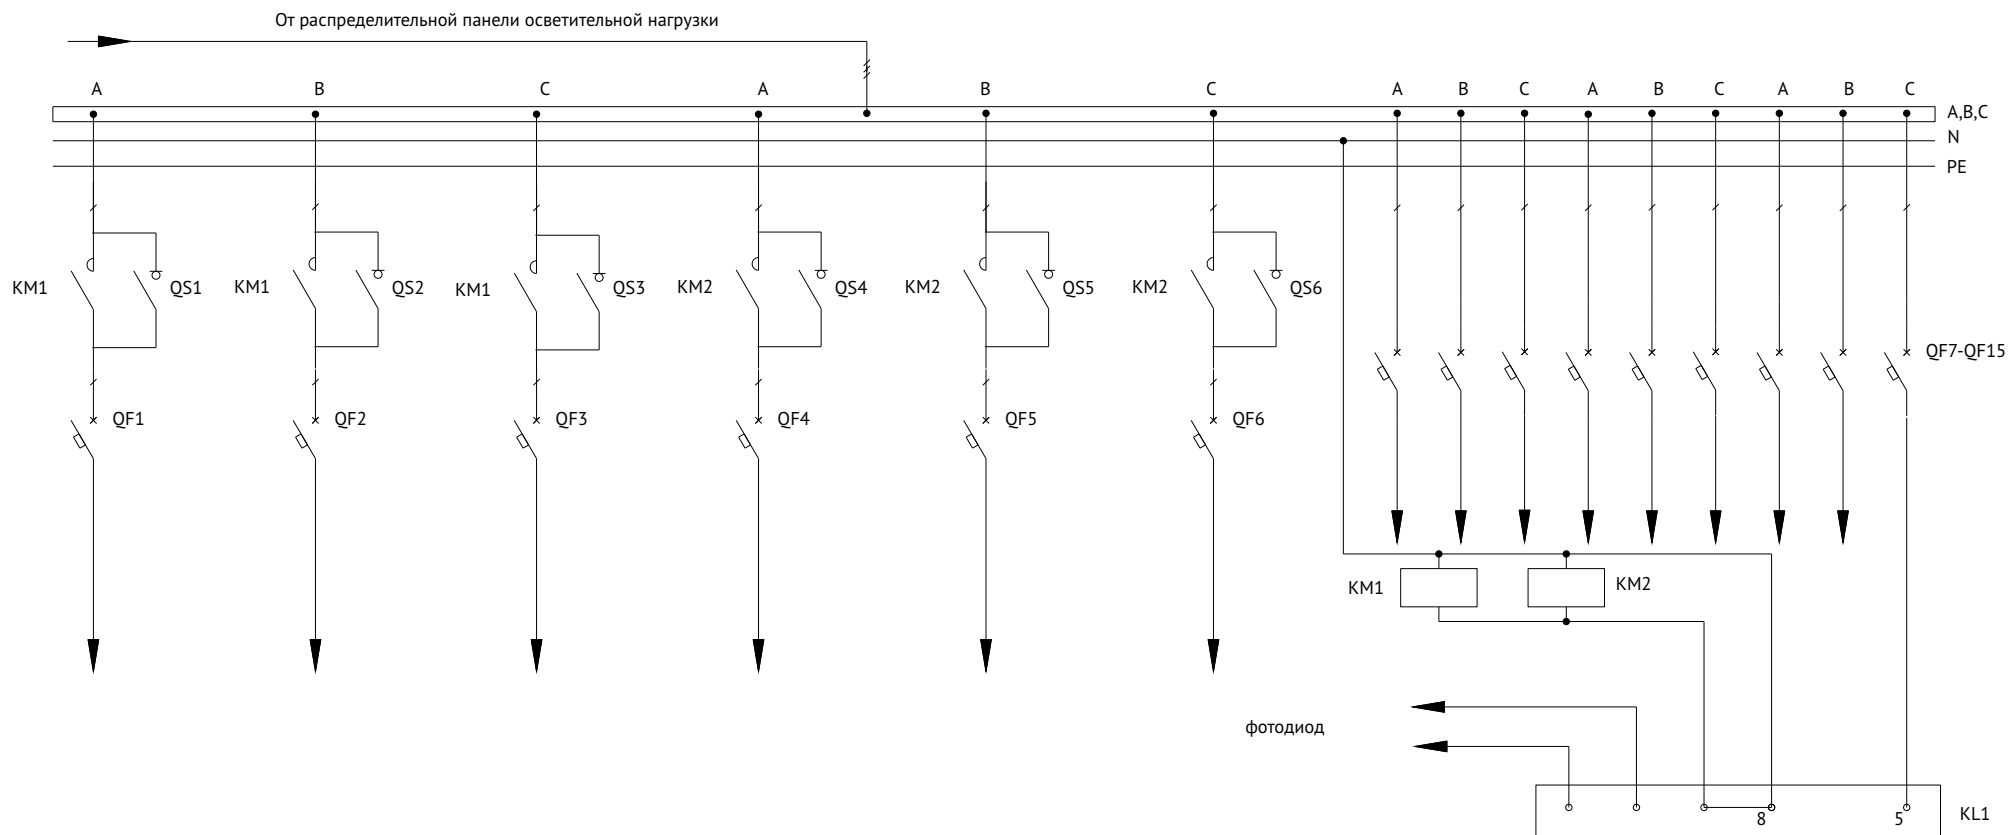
От распределительной панели осветительной нагрузки

A B C A B C A B C A B C A B C

A,B,C
N
PE

KM1 QS1 KM1 QS2 KM1 QS3 KM2 QS4 KM2 QS5 KM2 QS6

QF7-QF15

QF1 QF2 QF3 QF4 QF5 QF6

KM1 KM2

фотодиод

8 5 KL1